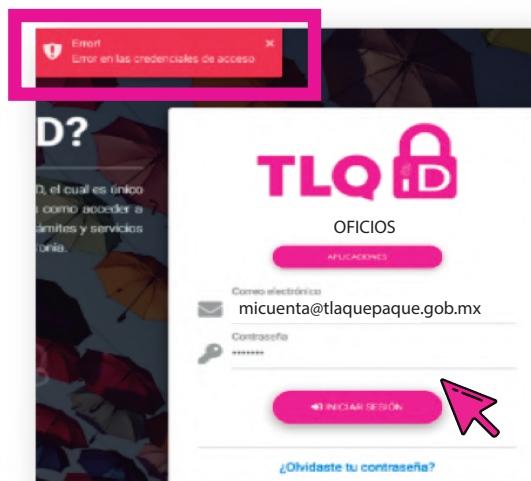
Error!
Error en las credenciales de acceso
×

D?

D, el cual es único
como acceder a
ámites y servicios
oria.

TLQ iD

OFICIOS

APLICACIONES

Correo electrónico
micuenta@tlaquepaque.gob.mx

Contraseña
••••••••

INICIAR SESIÓN

¿Olvidaste tu contraseña?